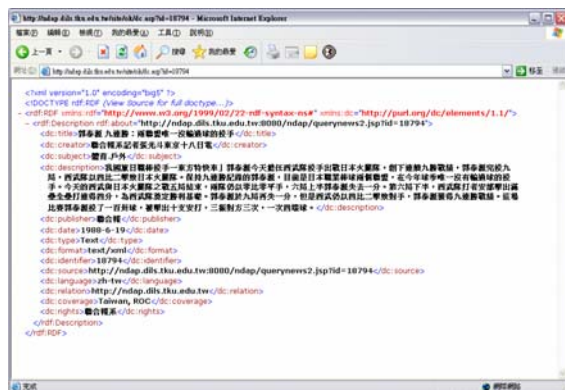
http://ndap.dils.tku.edu.tw/site/dc.asp?id=18794 - Microsoft Internet Explorer

檔案(F) 編輯(E) 檢視(V) 我的最愛(A) 工具(T) 說明(H)

上一頁 · 搜尋 我的最愛

網址(D) http://ndap.dils.tku.edu.tw/site/dc.asp?id=18794 移至

<?xml version="1.0" encoding="big5" ?>
<!DOCTYPE rdf:RDF (View Source for full doctype...)>
- <rdf:RDF xmlns:rdf="http://www.w3.org/1999/02/22-rdf-syntax-ns#" xmlns:dc="http://purl.org/dc/elements/1.1/">
- <rdf:Description rdf:about="http://ndap.dils.tku.edu.tw:8080/ndap/querynews2.jsp?id=18794">
<dc:title>郭泰源 九連勝：兩勝鷹隊一投輸鎮球的投手</dc:title>
<dc:creator>聯合報系記者張光斗東京十八日電</dc:creator>
<dc:subject>體育.戶外</dc:subject>
<dc:description>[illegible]</dc:description>
<dc:publisher>聯合報</dc:publisher>
<dc:date>1988-6-19</dc:date>
<dc:type>Text</dc:type>
<dc:format>text/xml</dc:format>
<dc:identifier>18794</dc:identifier>
<dc:source>http://ndap.dils.tku.edu.tw:8080/ndap/querynews2.jsp?id=18794</dc:source>
<dc:language>zh-tw</dc:language>
<dc:relation>http://ndap.dils.tku.edu.tw</dc:relation>
<dc:coverage>Taiwan, ROC</dc:coverage>
<dc:rights>聯合報系</dc:rights>
</rdf:Description>
</rdf:RDF>

完成 網際網路